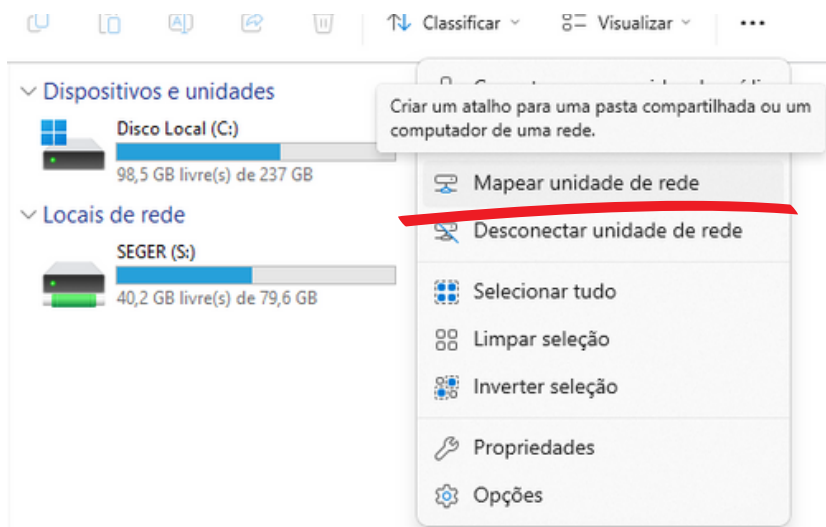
Classificar
Visualizar
•••

Dispositivos e unidades
Disco Local (C:)
98,5 GB livre(s) de 237 GB

Locais de rede
SEGER (S:)
40,2 GB livre(s) de 79,6 GB

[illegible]
Criar um atalho para uma pasta compartilhada ou um computador de uma rede.
Mapear unidade de rede
Desconectar unidade de rede
Selecionar tudo
Limpar seleção
Inverter seleção
Propriedades
Opções